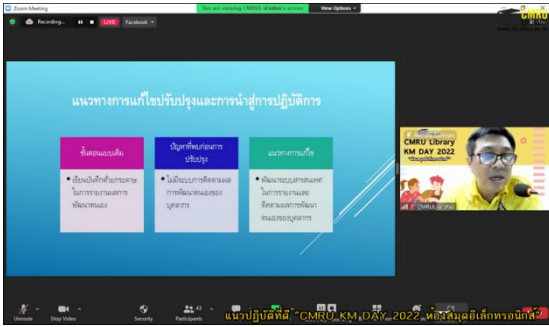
Zoom Meeting

Recording... LIVE Facebook

You are viewing CMRU Webinar's screen View Options

CMRU

แนวทางการแก้ไขปรับปรุงและการนำสู่การปฏิบัติการ

ขั้นตอนแบบเดิม

• เขียนบันทึกข้อความขออนุมัติในการรายงานผลการพัฒนาตนเอง

ปัญหาที่พบก่อนการปรับปรุง

• ไม่มีระบบการติดตามผลการพัฒนาตนเองของบุคลากร

แนวทางการแก้ไข

• พัฒนาระบบสารสนเทศในการรายงานและติดตามผลการพัฒนาตนเองของบุคลากร

CMRU Library KM DAY 2022

CMRU

Unmute Stop Video Security Participants

แนวปฏิบัติที่ดี "CMRU KM DAY 2022 ห้องสมุดอิเล็กทรอนิกส์"